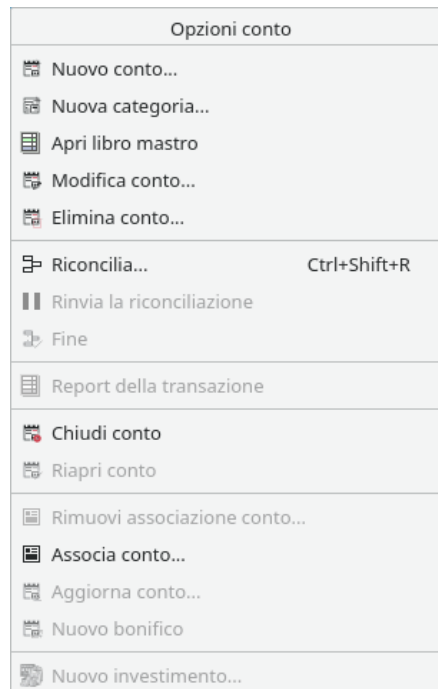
Opzioni conto

Nuovo conto...
Nuova categoria...
Apri libro mastro
Modifica conto...
Elimina conto...

Riconcilia... Ctrl+Shift+R
Rinvia la riconciliazione
Fine

Report della transazione

Chiudi conto
Riapri conto

Rimuovi associazione conto...
Associa conto...
Aggiorna conto...
Nuovo bonifico

Nuovo investimento...